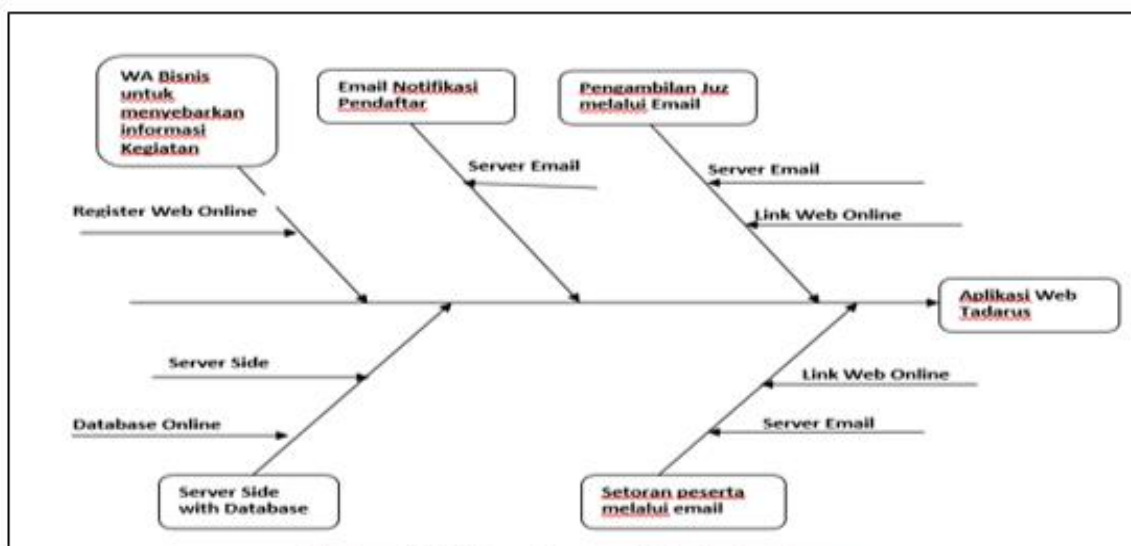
WA Bisnis untuk menyebarkan informasi Kegiatan

Email Notifikasi Pendaftar

Pengambilan Juz melalui Email

Server Email

Server Email

Register Web Online

Link Web Online

Aplikasi Web Tadarus

Server Side

Link Web Online

Database Online

Server Email

Server Side with Database

Setoran peserta melalui email